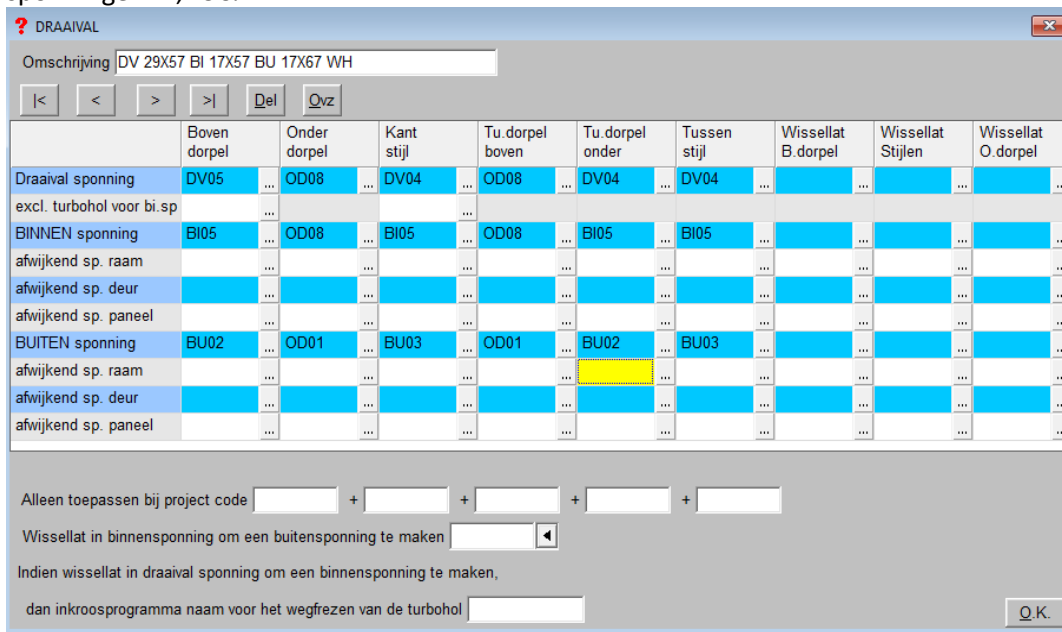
DRAAIVAL

Omschrijving DV 29X57 BI 17X57 BU 17X67 WH

|< < > >| Del Ovz

| | Boven dorpel | Onder dorpel | Kant stijl | Tu.dorpel boven | Tu.dorpel onder | Tussen stijl | Wissellat B.dorpel | Wissellat Stijlen | Wissellat O.dorpel |
|---|---|---|---|---|---|---|---|---|---|
| Draaival sponning | DV05 ... | OD08 ... | DV04 ... | OD08 ... | DV04 ... | DV04 ... | ... | ... | ... |
| excl. turbohol voor bi.sp | ... | | ... | | | | | | |
| BINNEN sponning | BI05 ... | OD08 ... | BI05 ... | OD08 ... | BI05 ... | BI05 ... | ... | ... | ... |
| afwijkend sp. raam | ... | ... | ... | ... | ... | ... | ... | ... | ... |
| afwijkend sp. deur | ... | ... | ... | ... | ... | ... | ... | ... | ... |
| afwijkend sp. paneel | ... | ... | ... | ... | ... | ... | ... | ... | ... |
| BUITEN sponning | BU02 ... | OD01 ... | BU03 ... | OD01 ... | BU02 ... | BU03 ... | ... | ... | ... |
| afwijkend sp. raam | ... | ... | ... | ... | ... | ... | ... | ... | ... |
| afwijkend sp. deur | ... | ... | ... | ... | ... | ... | ... | ... | ... |
| afwijkend sp. paneel | ... | ... | ... | ... | ... | ... | ... | ... | ... |

Alleen toepassen bij project code + + + +

Wissellat in binnensponning om een buitensponning te maken

Indien wissellat in draaival sponning om een binnensponning te maken,

dan inkroosprogramma naam voor het wegfrezen van de turbohol

O.K.